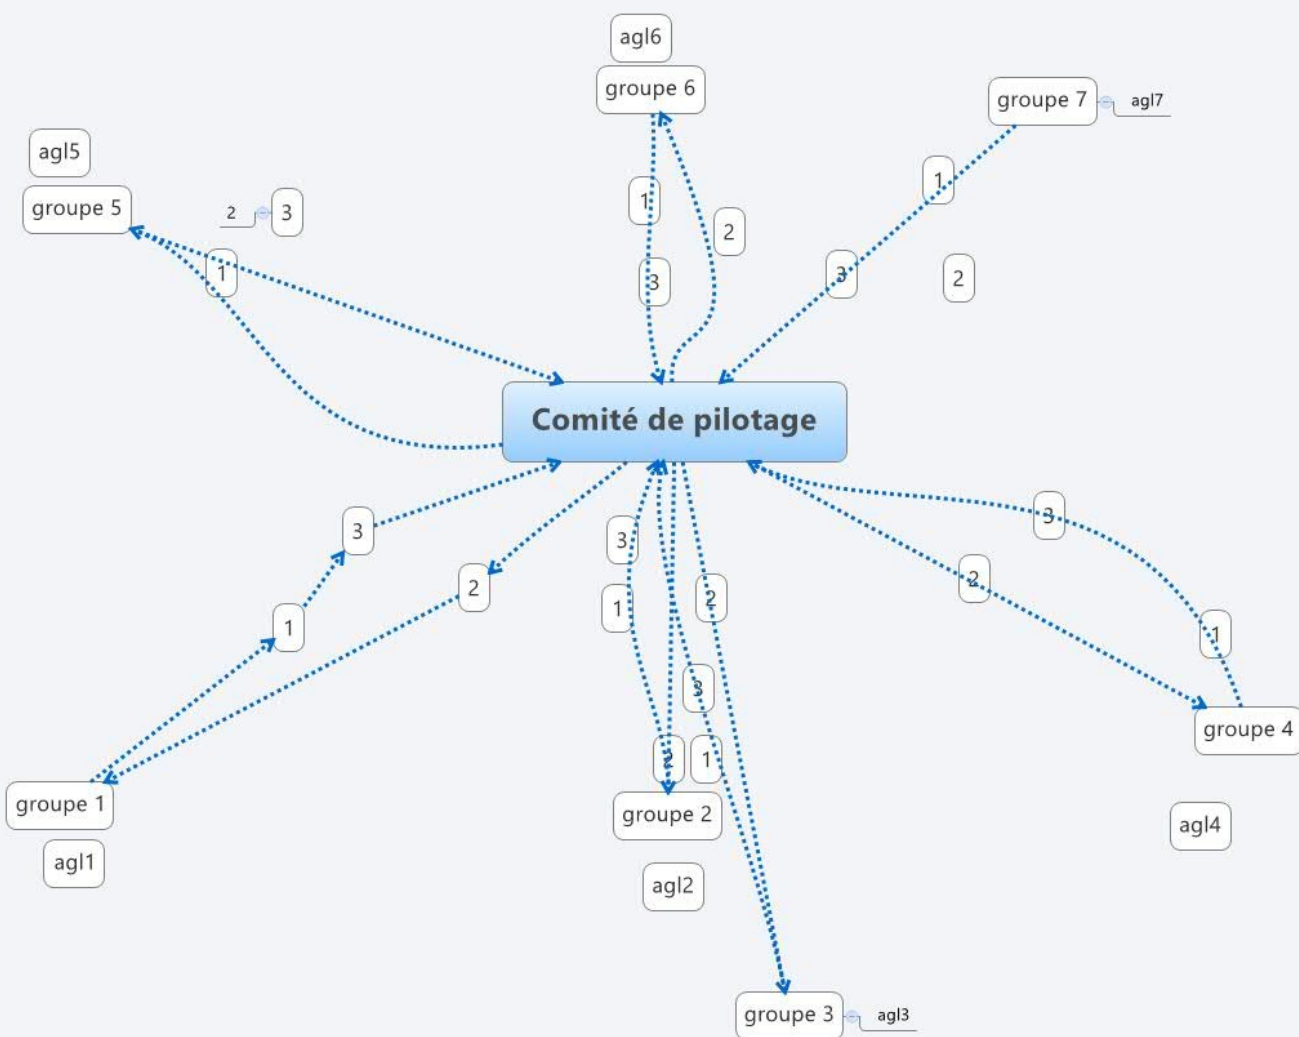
agl6

groupe 6

groupe 7

agl7

agl5

groupe 5

2

3

1

1

2

3

1

3

2

Comité de pilotage

3

2

3

1

3

2

2

1

1

2

3

3

1

2

1

groupe 4

groupe 1

groupe 2

agl4

agl1

agl2

groupe 3

agl3